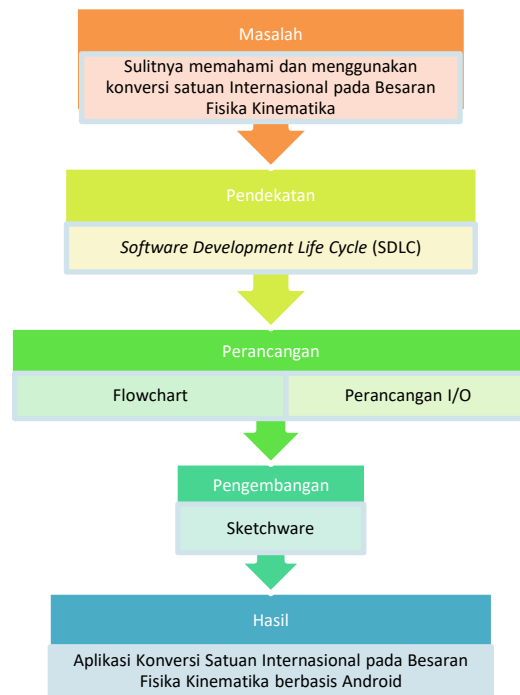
Masalah

Sulitnya memahami dan menggunakan konversi satuan Internasional pada Besaran Fisika Kinematika

Pendekatan

*Software Development Life Cycle* (SDLC)

Perancangan

Flowchart

Perancangan I/O

Pengembangan

Sketchware

Hasil

Aplikasi Konversi Satuan Internasional pada Besaran Fisika Kinematika berbasis Android